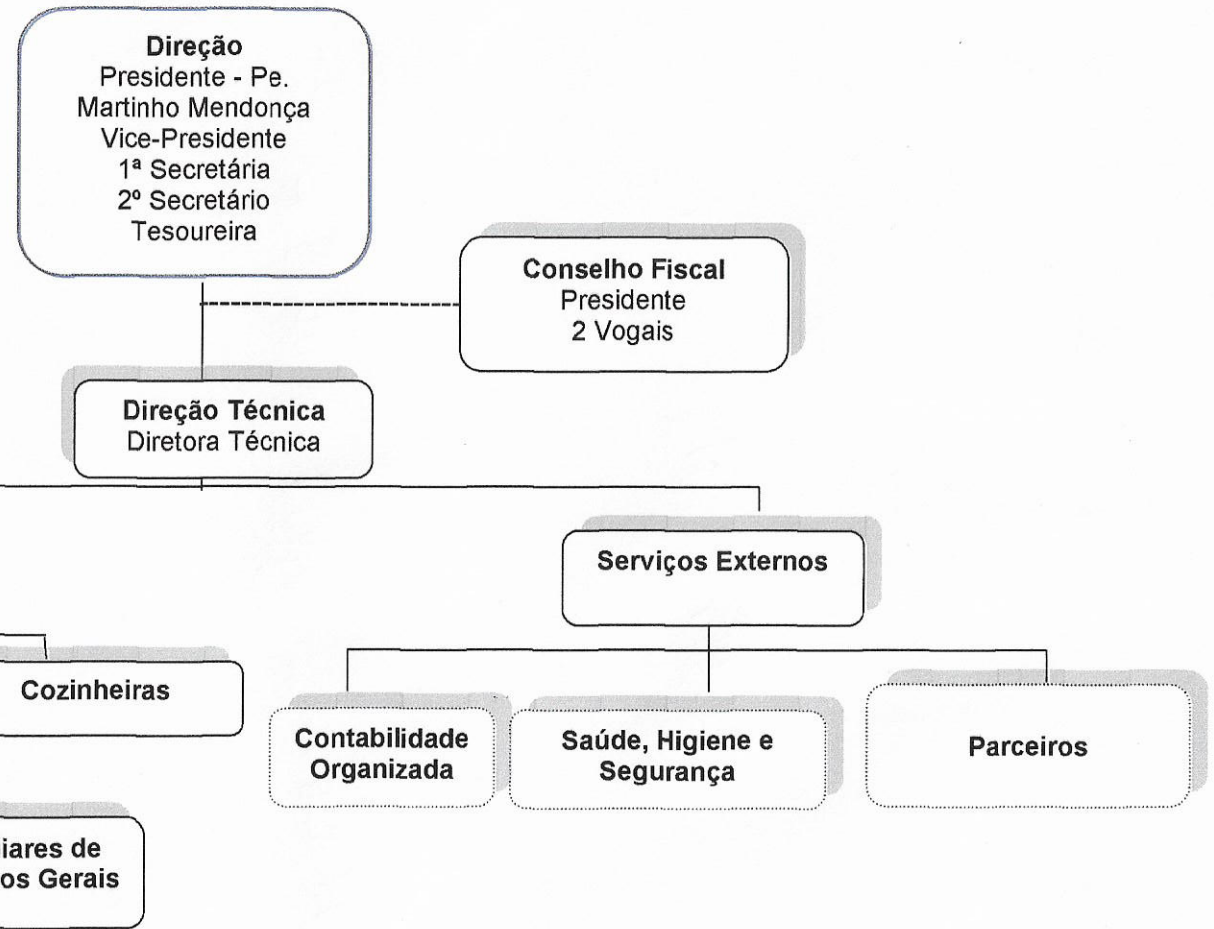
Direção
Presidente - Pe. Martinho Mendonça
Vice-Presidente
1ª Secretária
2º Secretário
Tesoureira

Conselho Fiscal
Presidente
2 Vogais

Direção Técnica
Diretora Técnica

Serviços Externos

Cozinheiras

Contabilidade Organizada

Saúde, Higiene e Segurança

Parceiros

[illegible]iares de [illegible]os Gerais